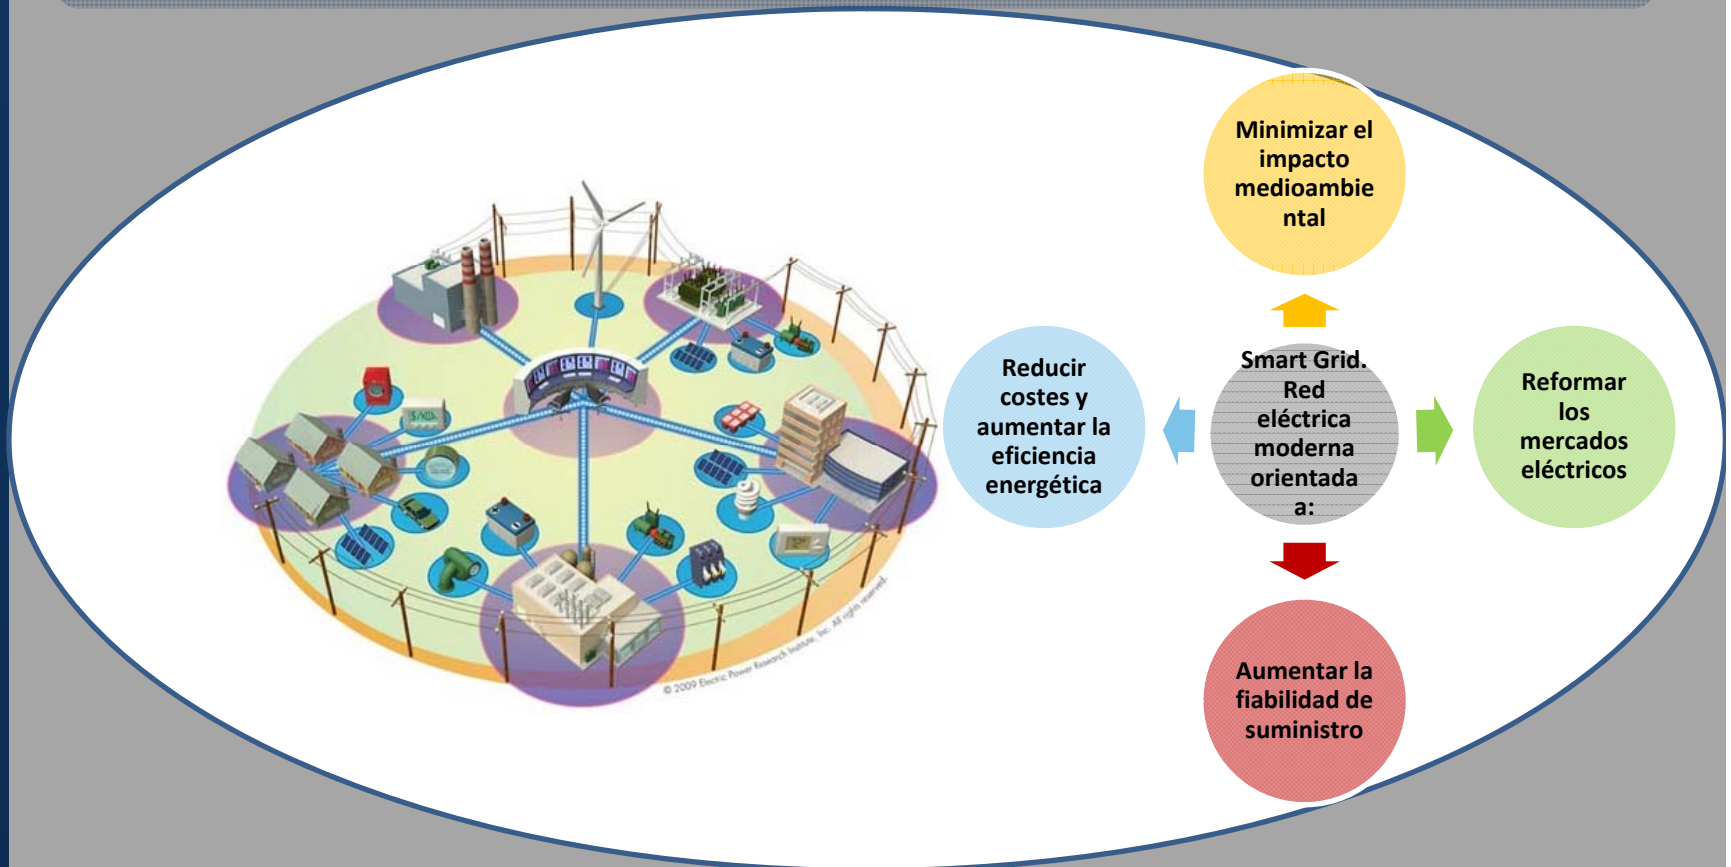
Minimizar el impacto medioambiental

Reducir costes y aumentar la eficiencia energética

Smart Grid. Red eléctrica moderna orientada a:

Reformar los mercados eléctricos

Aumentar la fiabilidad de suministro

$/kWh

© 2009 Electric Power Research Institute, Inc. All rights reserved.